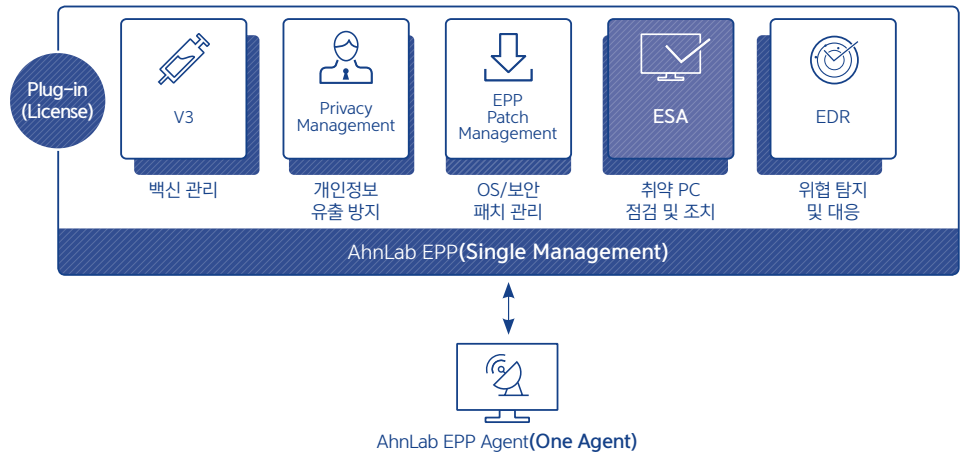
Plug-in (License)

V3

백신 관리

Privacy Management

개인정보 유출 방지

EPP Patch Management

OS/보안 패치 관리

ESA

취약 PC 점검 및 조치

EDR

위협 탐지 및 대응

AhnLab EPP(Single Management)

AhnLab EPP Agent(One Agent)